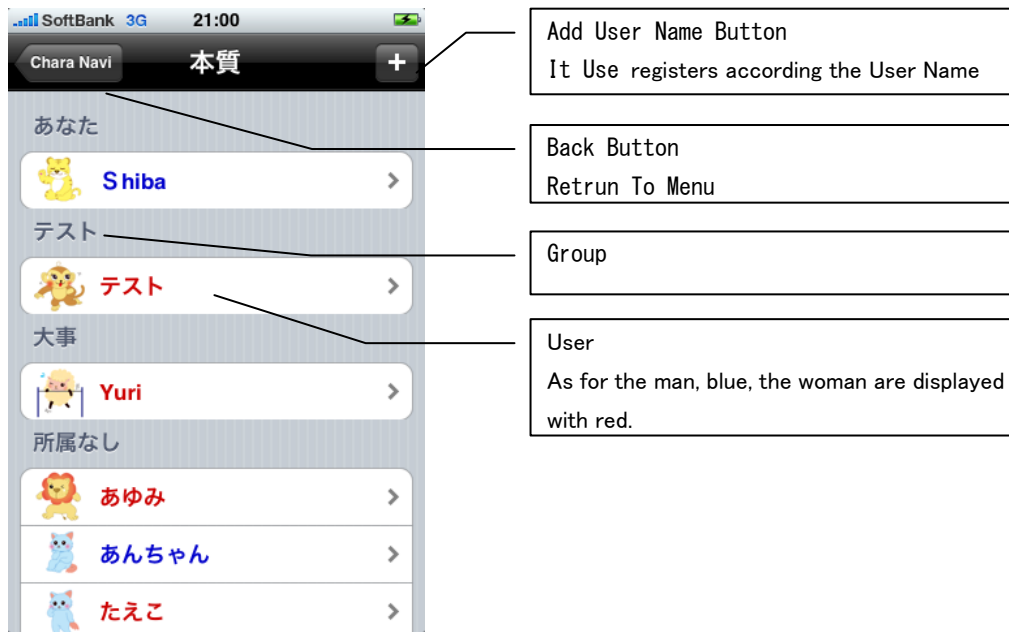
SoftBank 3G 21:00

Chara Navi 本質 +

あなた

Shiba

テスト

テスト

大事

Yuri

所属なし

あゆみ

あんちゃん

たえこ

Add User Name Button
It Use registers according the User Name

Back Button
Retrun To Menu

Group

User
As for the man, blue, the woman are displayed with red.